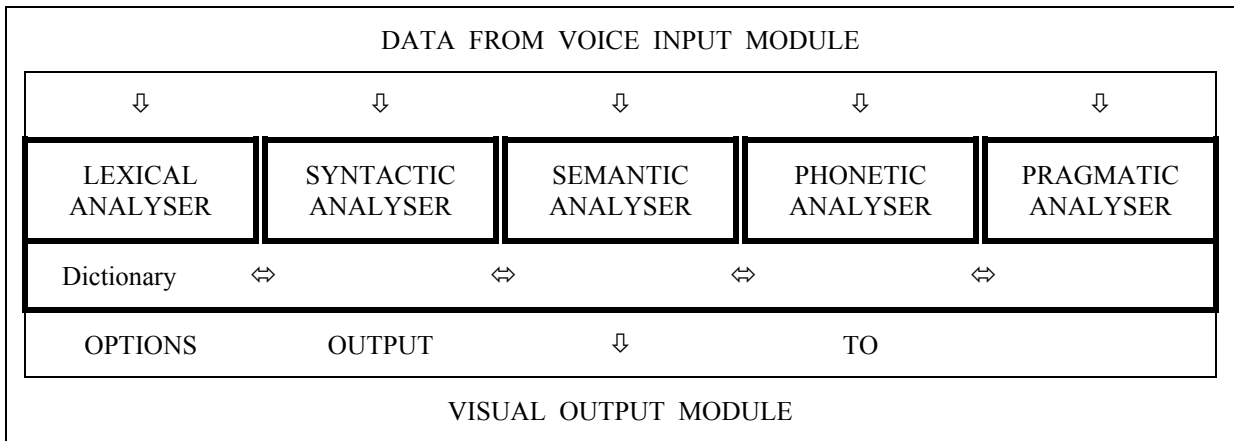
DATA FROM VOICE INPUT MODULE

⇩ ⇩ ⇩ ⇩ ⇩

| LEXICAL ANALYSER | SYNTACTIC ANALYSER | SEMANTIC ANALYSER | PHONETIC ANALYSER | PRAGMATIC ANALYSER |
|---|---|---|---|---|

Dictionary ⇔ ⇔ ⇔ ⇔

OPTIONS OUTPUT ⇩ TO

VISUAL OUTPUT MODULE